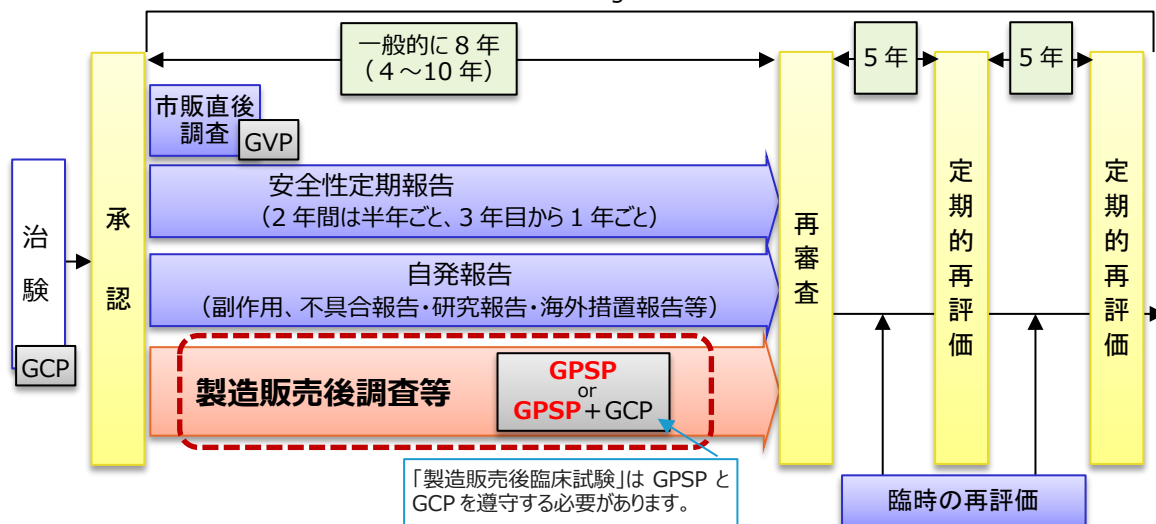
一般的に 8 年
（4～10 年）

5 年

5 年

治験

GCP

承認

市販直後調査

GVP

安全性定期報告
（2 年間は半年ごと、3 年目から 1 年ごと）

自発報告
（副作用、不具合報告・研究報告・海外措置報告等）

製造販売後調査等

GPSP
or
GPSP＋GCP

「製造販売後臨床試験」は GPSP と GCP を遵守する必要があります。

再審査

定期的再評価

定期的再評価

臨時の再評価